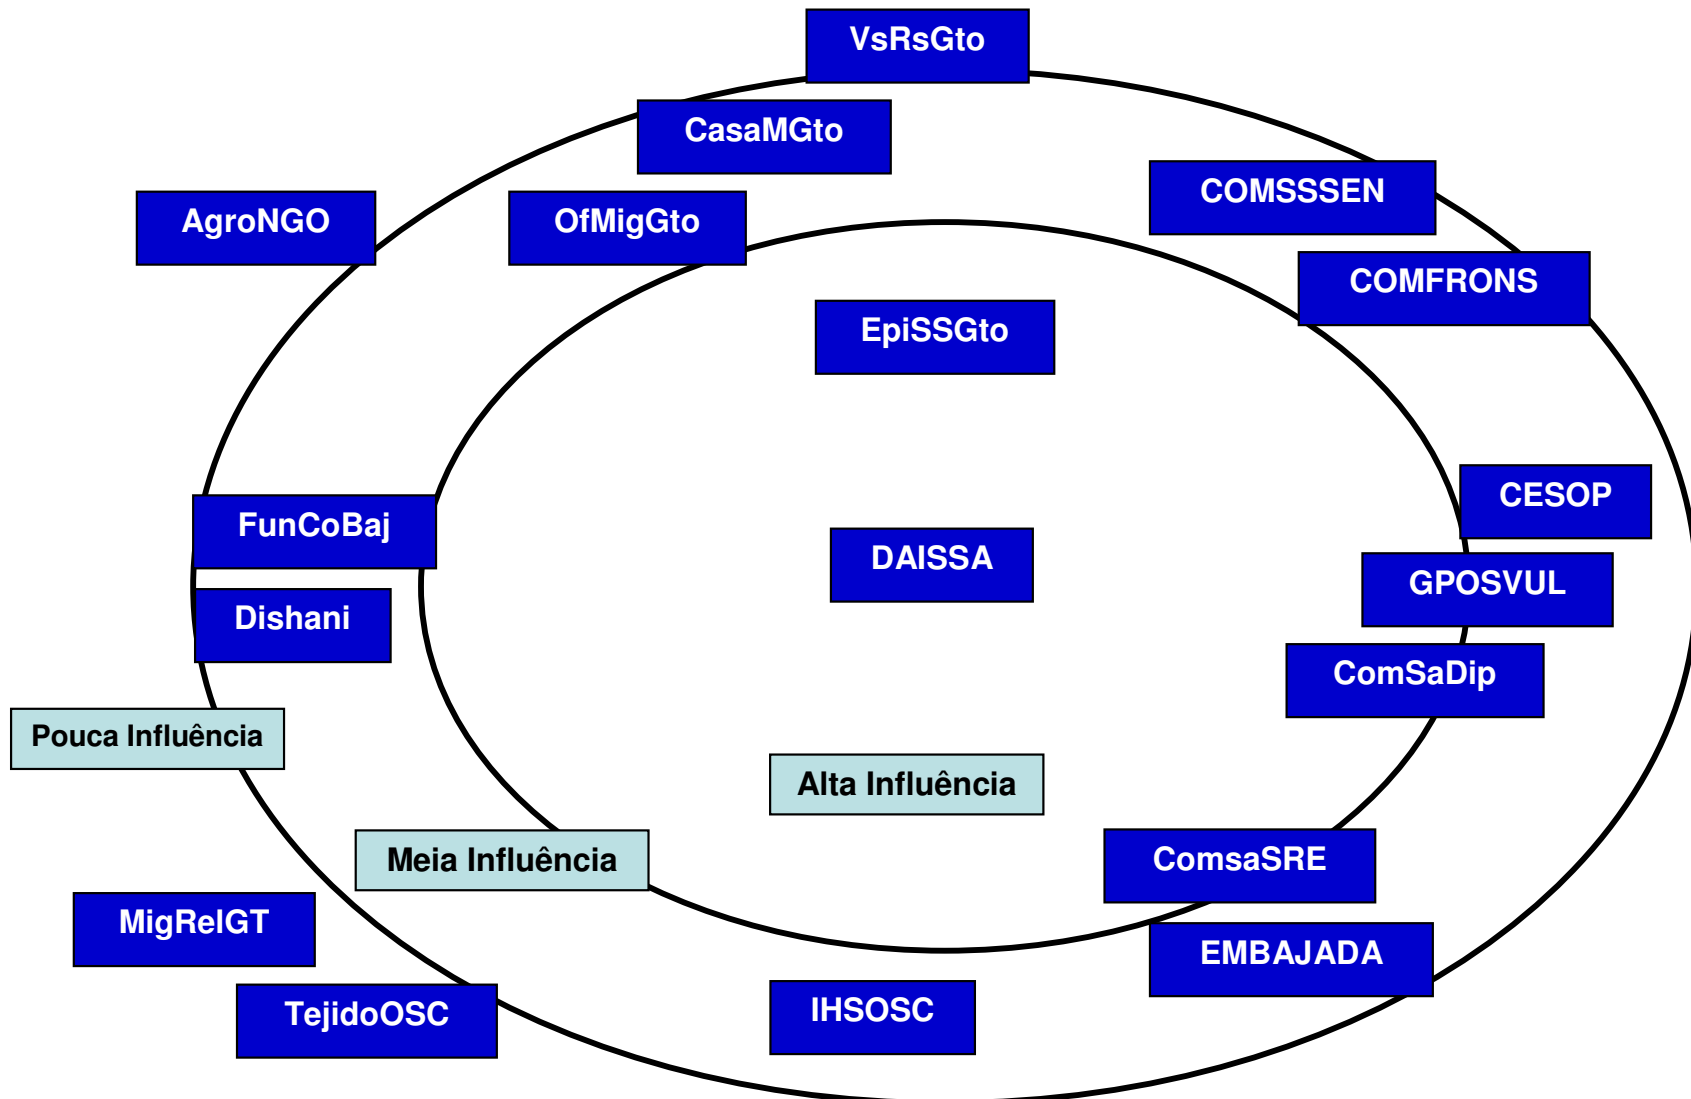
VsRsGto

CasaMGto

COMSSSEN

AgroNGO

OfMigGto

COMFRONS

EpiSSGto

CESOP

FunCoBaj

DAISSA

GPOSVUL

Dishani

ComSaDip

Pouca Influência

Alta Influência

Meia Influência

ComsaSRE

MigRelGT

EMBAJADA

TejidoOSC

IHSOSC